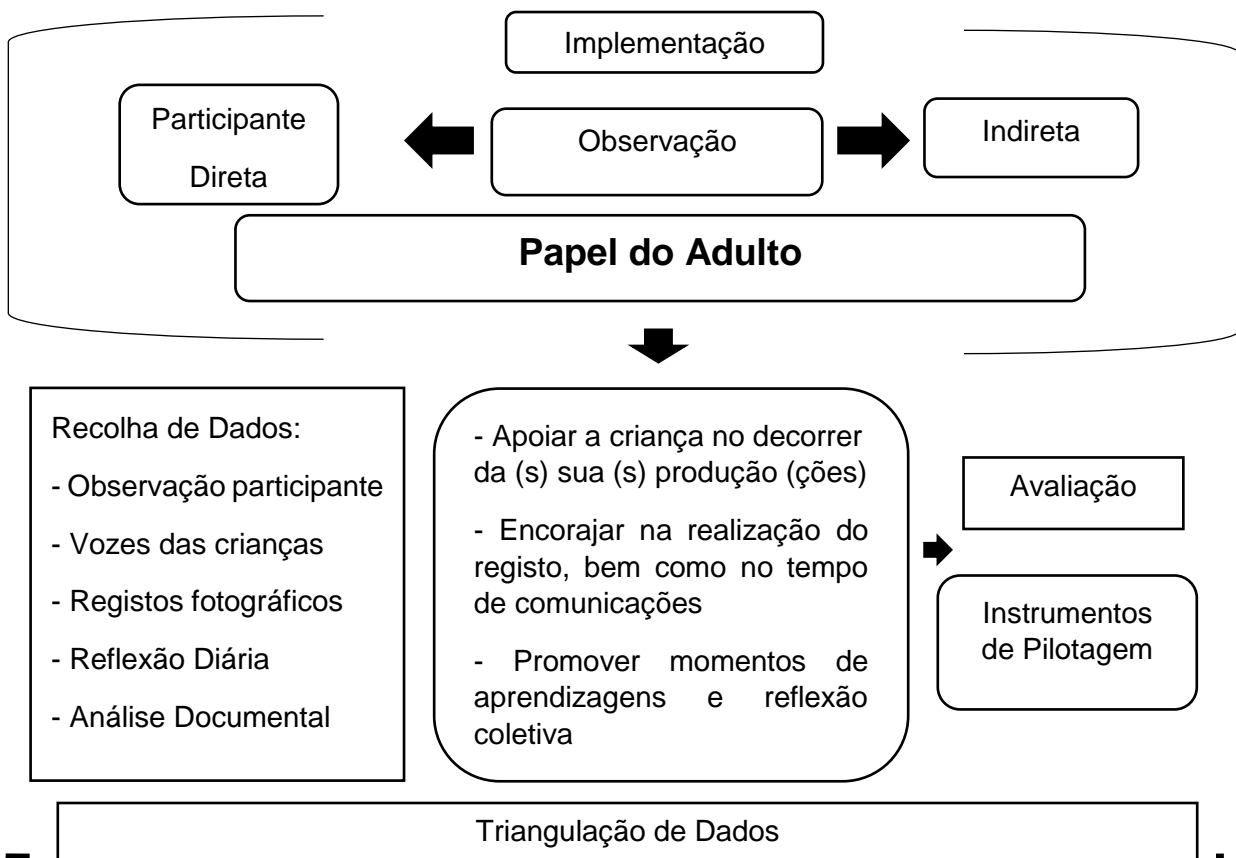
Implementação

Participante

Direta

Observação

Indireta

Papel do Adulto

Recolha de Dados:

- Observação participante

- Vozes das crianças

- Registos fotográficos

- Reflexão Diária

- Análise Documental

- Apoiar a criança no decorrer da (s) sua (s) produção (ções)

- Encorajar na realização do registo, bem como no tempo de comunicações

- Promover momentos de aprendizagens e reflexão coletiva

Avaliação

Instrumentos de Pilotagem

Triangulação de Dados